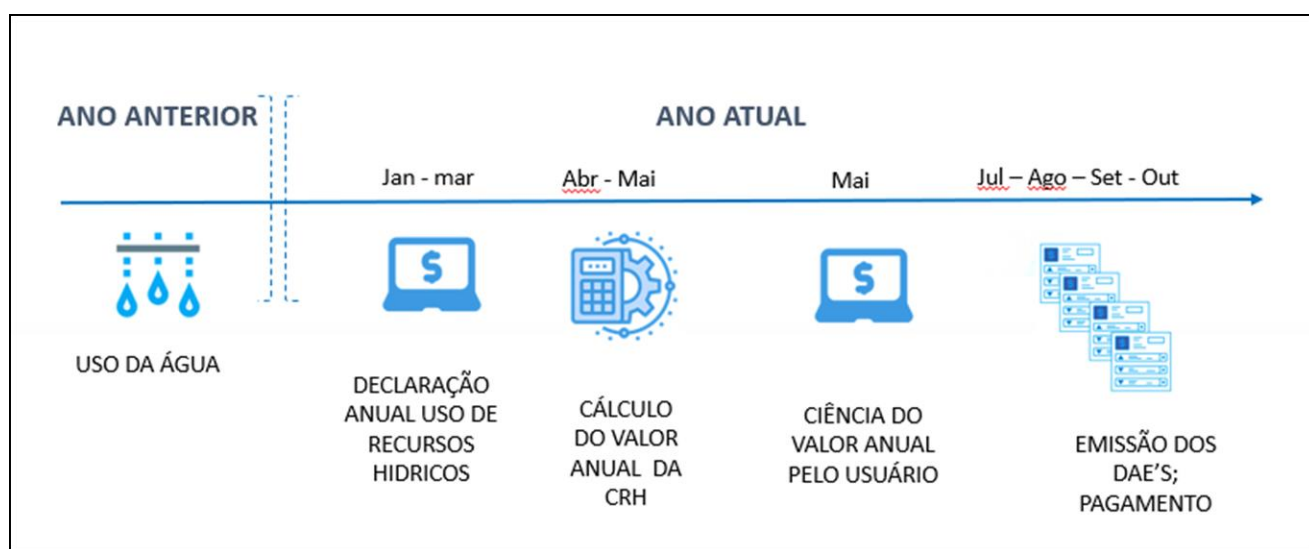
ANO ANTERIOR

ANO ATUAL

Jan - mar

Abr - Mai

Mai

Jul – Ago – Set - Out

$

$

USO DA ÁGUA

DECLARAÇÃO ANUAL USO DE RECURSOS HIDRICOS

CÁLCULO DO VALOR ANUAL DA CRH

CIÊNCIA DO VALOR ANUAL PELO USUÁRIO

EMISSÃO DOS DAE'S; PAGAMENTO